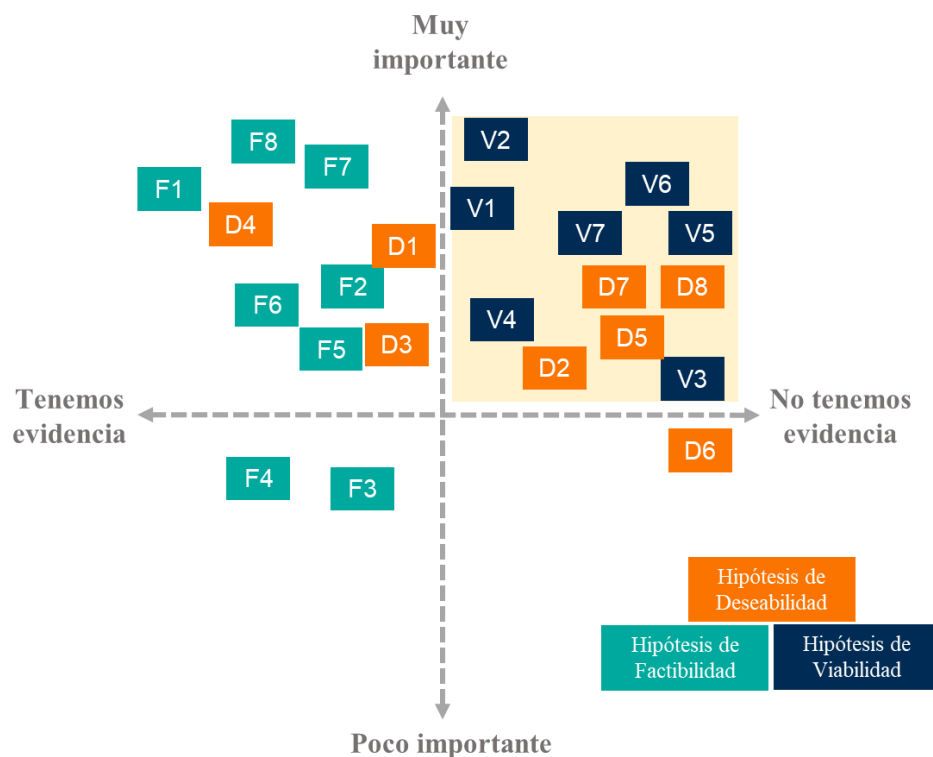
Muy importante

F8
F7
F1
D4
D1
F2
F6
F5
D3

V2
V6
V1
V7
V5
D7
D8
V4
D5
D2
V3

Tenemos evidencia

No tenemos evidencia

D6

F4
F3

Hipótesis de Deseabilidad
Hipótesis de Factibilidad
Hipótesis de Viabilidad

Poco importante